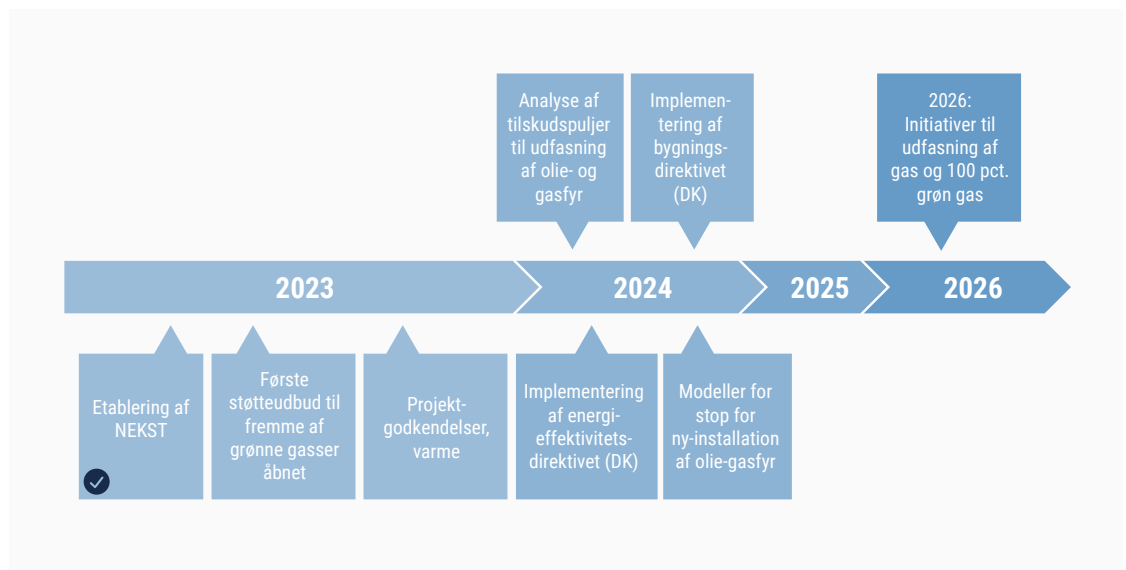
Analyse af tilskudspuljer til udfasning af olie- og gasfyr

Implementering af bygningsdirektivet (DK)

2026: Initiativer til udfasning af gas og 100 pct. grøn gas

2023

2024

2025

2026

Etablering af NEKST

Første støtteudbud til fremme af grønne gasser åbnet

Projektgodkendelser, varme

Implementering af energieffektivitetsdirektivet (DK)

Modeller for stop for ny-installation af olie-gasfyr